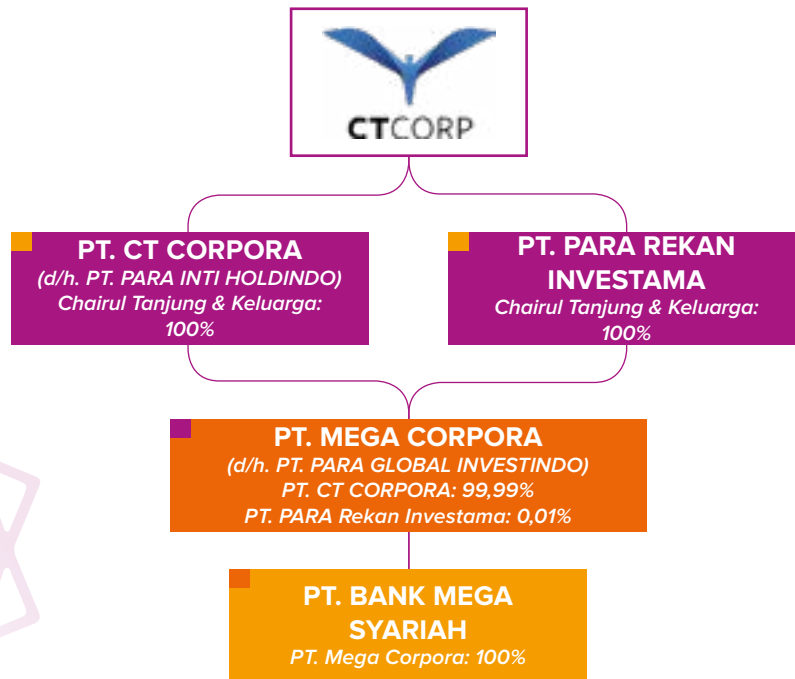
CTCORP

PT. CT CORPORA
(d/h. PT. PARA INTI HOLDINDO)
Chairul Tanjung & Keluarga: 100%

PT. PARA REKAN INVESTAMA
Chairul Tanjung & Keluarga: 100%

PT. MEGA CORPORA
(d/h. PT. PARA GLOBAL INVESTINDO)
PT. CT CORPORA: 99,99%
PT. PARA Rekan Investama: 0,01%

PT. BANK MEGA SYARIAH
PT. Mega Corpora: 100%